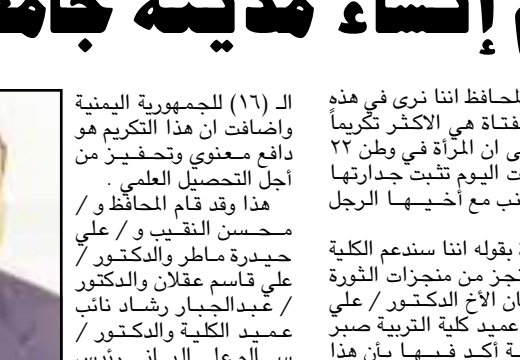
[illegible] إنشاء مدينة جامعـ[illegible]

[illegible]لحافظ اننا نرى في هذه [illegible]فتاة هي الاكثر تكريماً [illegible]ى ان المرأة في وطن ٢٢ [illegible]ت اليوم تثبت جدارتها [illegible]نب مع أخيها الرجل

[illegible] بقوله اننا سندعم الكلية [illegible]جز من منجزات الثورة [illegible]ان الأخ الدكتور / علي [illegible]عميد كلية التربية صبر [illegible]ة أكد فيها بأن هذا

الـ (١٦) للجمهورية اليمنية واضافت ان هذا التكريم هو دافع معنوي وتحفيز من أجل التحصيل العلمي .

هذا وقد قام المحافظ و / محسن النقيب و / علي حيدرة ماطر والدكتور / علي قاسم عقلان والدكتور / عبدالجبار رشاد نائب عميد الكلية والدكتور / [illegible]